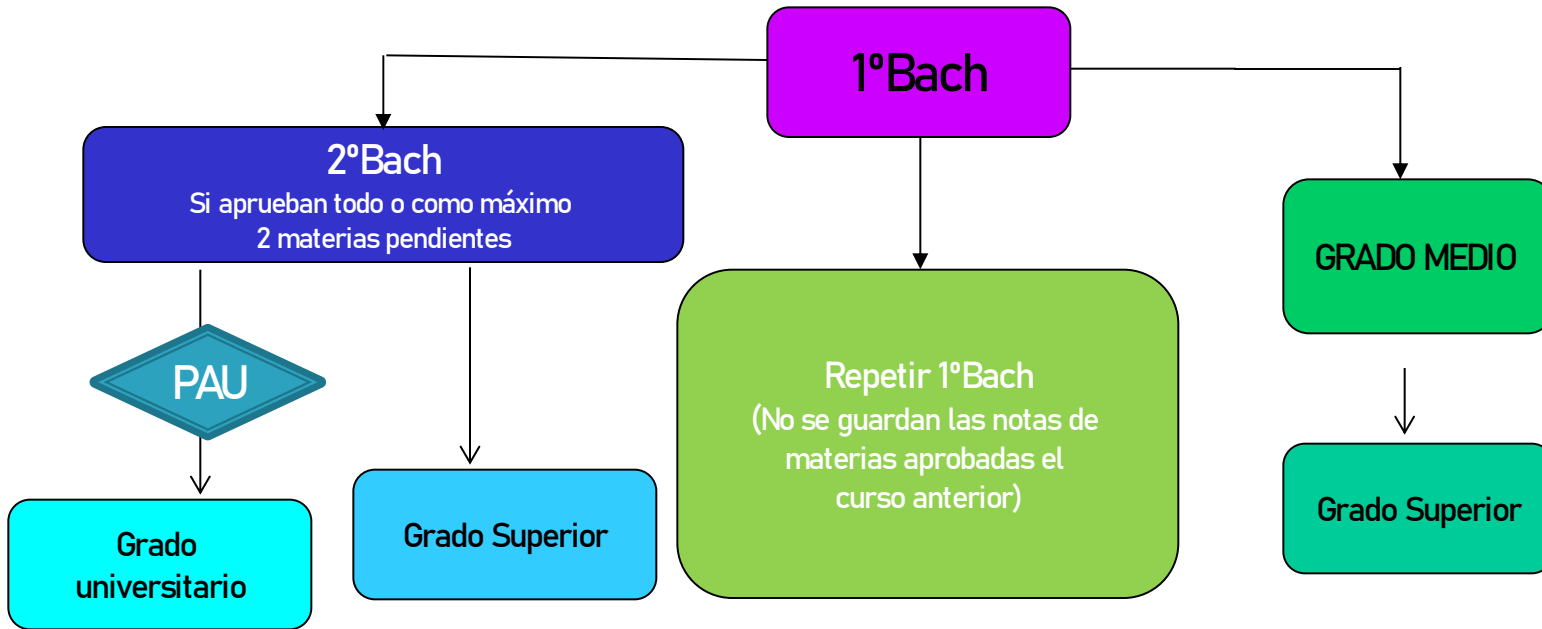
1ºBach

2ºBach
Si aprueban todo o como máximo 2 materias pendientes

PAU

Grado universitario

Grado Superior

Repetir 1ºBach
(No se guardan las notas de materias aprobadas el curso anterior)

GRADO MEDIO

Grado Superior